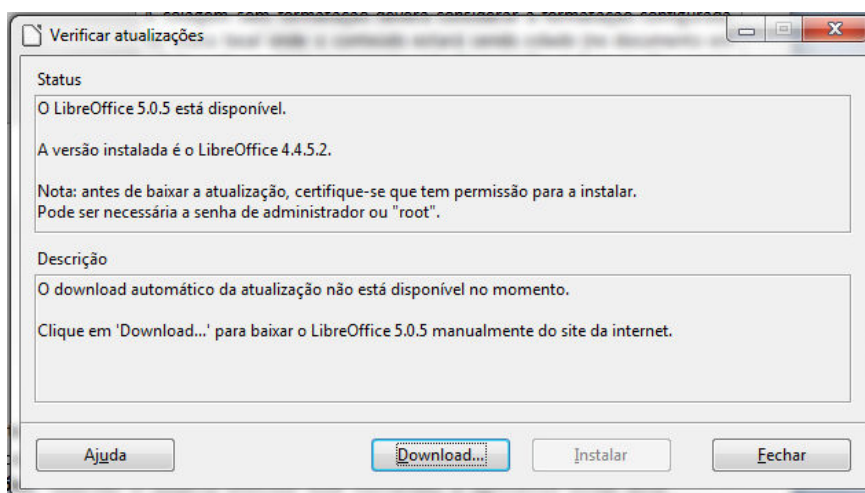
Verificar atualizações

Status

O LibreOffice 5.0.5 está disponível.

A versão instalada é o LibreOffice 4.4.5.2.

Nota: antes de baixar a atualização, certifique-se que tem permissão para a instalar.
Pode ser necessária a senha de administrador ou "root".

Descrição

O download automático da atualização não está disponível no momento.

Clique em 'Download...' para baixar o LibreOffice 5.0.5 manualmente do site da internet.

Ajuda Download... Instalar Fechar